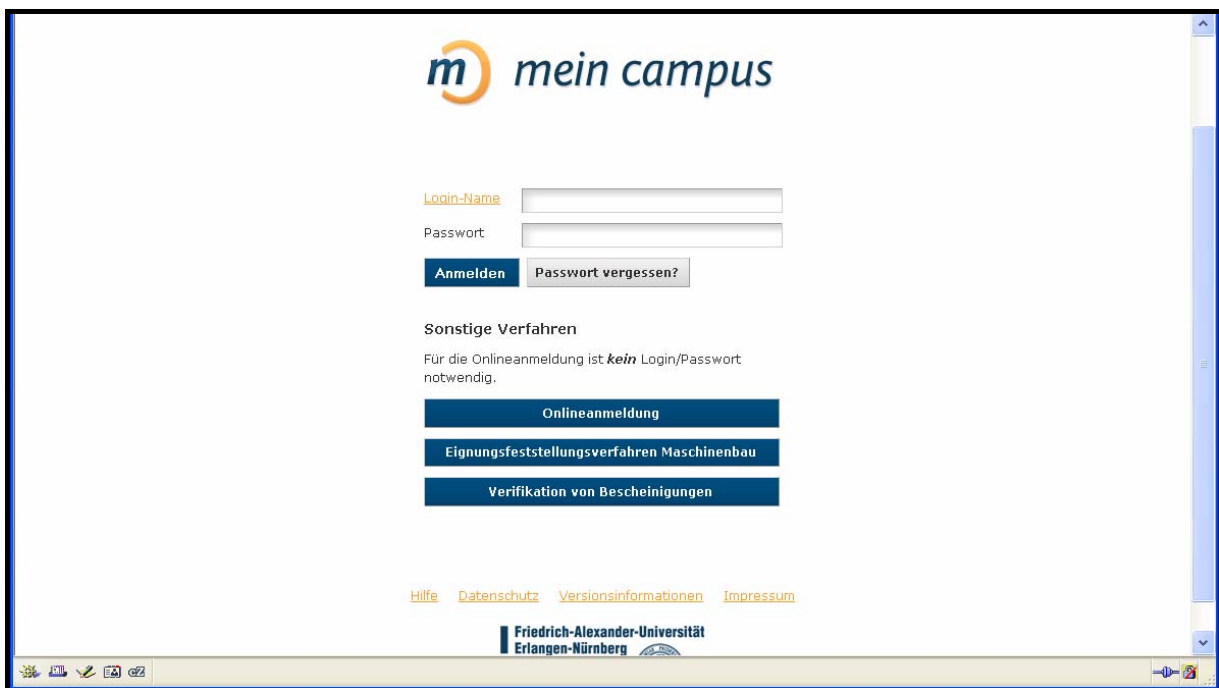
m mein campus

Login-Name
Passwort
Anmelden Passwort vergessen?

Sonstige Verfahren

Für die Onlineanmeldung ist *kein* Login/Passwort notwendig.

Onlineanmeldung
Eignungsfeststellungsverfahren Maschinenbau
Verifikation von Bescheinigungen

Hilfe Datenschutz Versionsinformationen Impressum

Friedrich-Alexander-Universität
Erlangen-Nürnberg